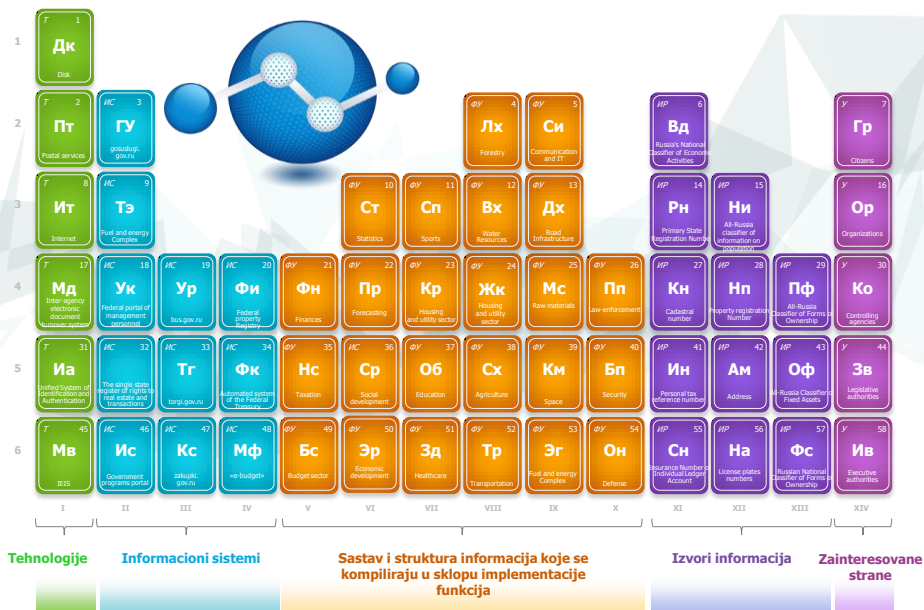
1

Т 1
Дк
Disk

2

Т 2
Пт
Postal services

ИС 3
ГУ
gosuslugi.gov.ru

ФУ 4
Лх
Forestry

ФУ 5
Си
Communication and IT

ИР 6
Вд
Russia's National Classifier of Economic Activities

У 7
Гр
Citizens

3

Т 8
Ит
Internet

ИС 9
Тэ
Fuel and energy Complex

ФУ 10
Ст
Statistics

ФУ 11
Сп
Sports

ФУ 12
Вх
Water Resources

ФУ 13
Дх
Road Infrastructure

ИР 14
Рн
Primary State Registration Number

ИР 15
Ни
All-Russia classifier of information on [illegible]

У 16
Ор
Organizations

4

Т 17
Мд
Inter-agency electronic document turnover system

ИС 18
Ук
Federal portal of management personnel

ИС 19
Ур
bus.gov.ru

ИС 20
Фи
Federal property Registry

ФУ 21
Фн
Finances

ФУ 22
Пр
Forecasting

ФУ 23
Кр
Housing and utility sector

ФУ 24
Жк
Housing and utility sector

ФУ 25
Мс
Raw materials

ФУ 26
Пп
Law-enforcement

ИР 27
Кн
Cadastral number

ИР 28
Нп
Property registration Number

ИР 29
Пф
All-Russia Classifier of Forms of Ownership

У 30
Ко
Controlling agencies

5

Т 31
Иа
Unified System of Identification and Authentication

ИС 32
The single state register of rights to real estate and transactions

ИС 33
Тг
torgi.gov.ru

ИС 34
Фк
Automated system of the Federal Treasury

ФУ 35
Нс
Taxation

ФУ 36
Ср
Social development

ФУ 37
Об
Education

ФУ 38
Сх
Agriculture

ФУ 39
Км
Space

ФУ 40
Бп
Security

ИР 41
Ин
Personal tax reference number

ИР 42
Ам
Address

ИР 43
Оф
All-Russia Classifier of Fixed Assets

У 44
Зв
Legislative authorities

6

Т 45
Мв
IEIS

ИС 46
Ис
Government programs portal

ИС 47
Кс
zakupki.gov.ru

ИС 48
Мф
«e-budget»

ФУ 49
Бс
Budget sector

ФУ 50
Эр
Economic development

ФУ 51
Зд
Healthcare

ФУ 52
Тр
Transportation

ФУ 53
Эг
Fuel and energy Complex

ФУ 54
Он
Defense

ИР 55
Сн
Insurance Number of Individual Ledger Account

ИР 56
На
License plates numbers

ИР 57
Фс
Russian National Classifier of Forms of Ownership

У 58
Ив
Executive authorities

I II III IV V VI VII VIII IX X XI XII XIII XIV

Tehnologije

Informacioni sistemi

Sastav i struktura informacija koje se kompiliraju u sklopu implementacije funkcija

Izvori informacija

Zainteresovane strane